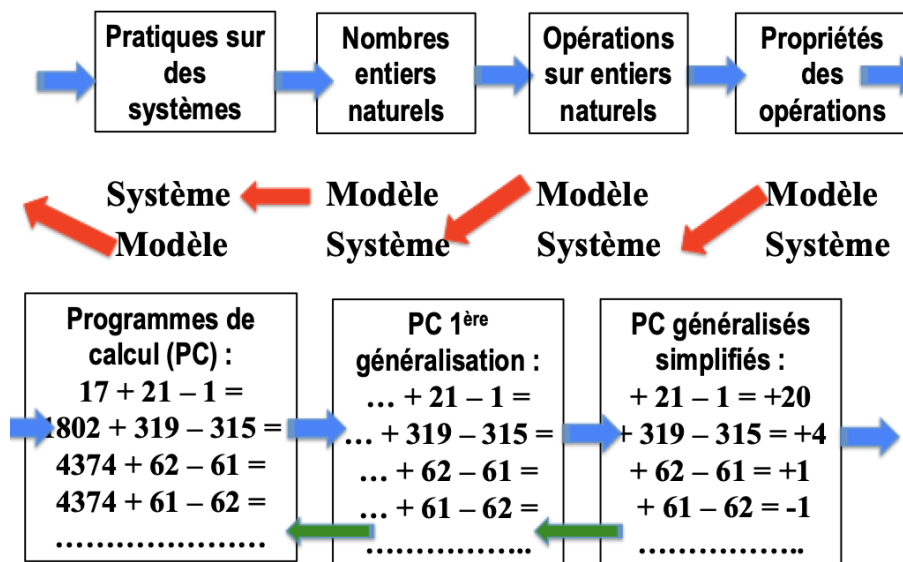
Pratiques sur des systèmes

Nombres entiers naturels

Opérations sur entiers naturels

Propriétés des opérations

Système
Modèle

Modèle
Système

Modèle
Système

Modèle
Système

Programmes de calcul (PC) :
$17 + 21 - 1 =$
$1802 + 319 - 315 =$
$4374 + 62 - 61 =$
$4374 + 61 - 62 =$
………………

PC $1^{ère}$ généralisation :
$\ldots + 21 - 1 =$
$\ldots + 319 - 315 =$
$\ldots + 62 - 61 =$
$\ldots + 61 - 62 =$
……………..

PC généralisés simplifiés :
$+ 21 - 1 = +20$
$+ 319 - 315 = +4$
$+ 62 - 61 = +1$
$+ 61 - 62 = -1$
……………..